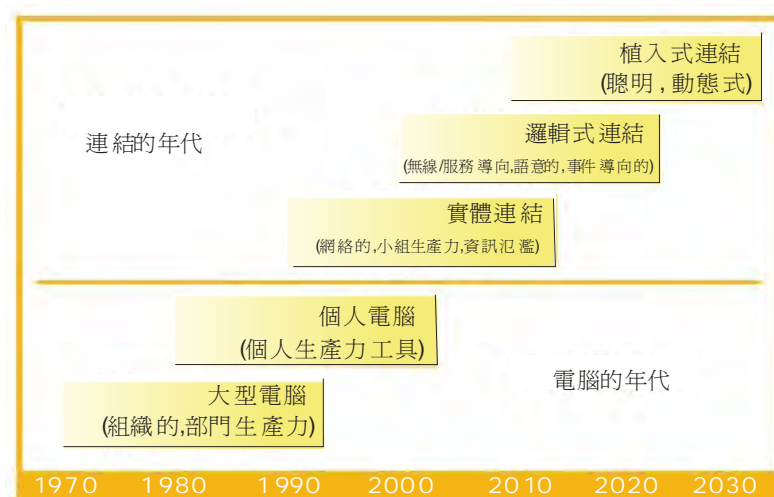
植入式連結
(聰明, 動態式)

連結的年代

邏輯式連結
(無線/服務 導向,語意的,事件 導向的)

實體連結
(網絡的,小組生產力,資訊氾濫)

個人電腦
(個人生產力工具)

大型電腦
(組織的,部門生產力)

電腦的年代

1970 1980 1990 2000 2010 2020 2030